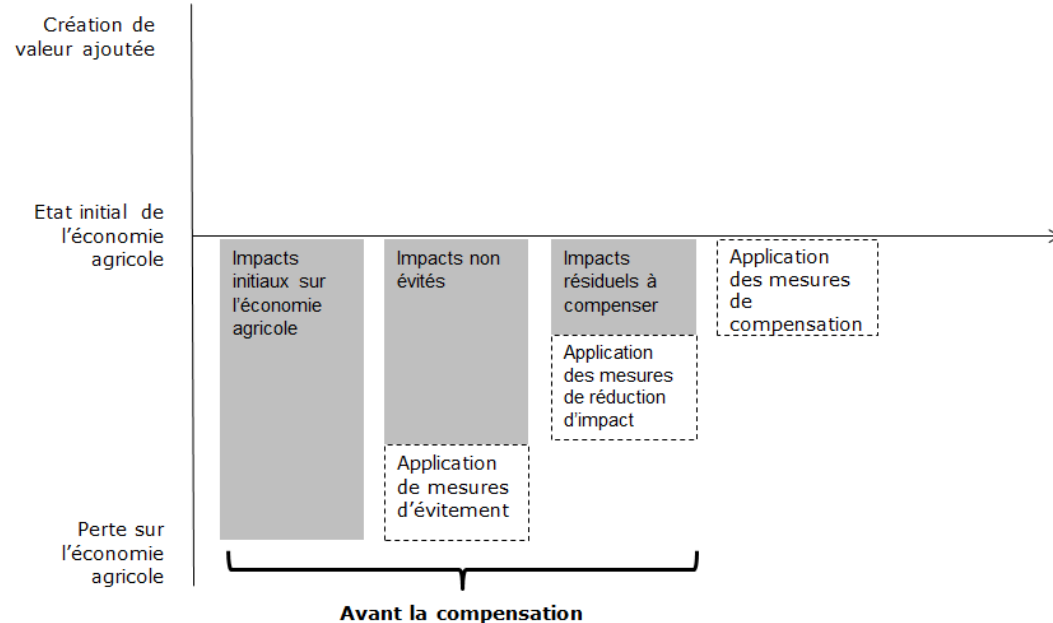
Création de valeur ajoutée

Etat initial de l'économie agricole

Perte sur l'économie agricole

Impacts initiaux sur l'économie agricole

Impacts non évités

Application de mesures d'évitement

Impacts résiduels à compenser

Application des mesures de réduction d'impact

Application des mesures de compensation

Avant la compensation